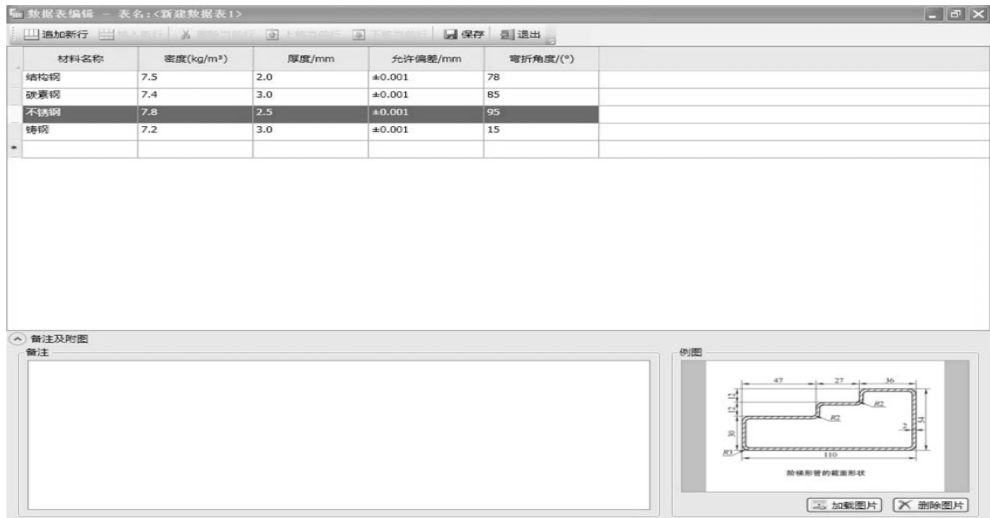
数据表编辑 － 表名:<新建数据表1>

追加新行 插入新行 删除当前行 上移当前行 下移当前行 保存 退出

| 材料名称 | 密度(kg/m³) | 厚度/mm | 允许偏差/mm | 弯折角度/(°) |
|---|---|---|---|---|
| 结构钢 | 7.5 | 2.0 | ±0.001 | 78 |
| 碳素钢 | 7.4 | 3.0 | ±0.001 | 85 |
| 不锈钢 | 7.8 | 2.5 | ±0.001 | 95 |
| 铸钢 | 7.2 | 3.0 | ±0.001 | 15 |
| | | | | |

备注及附图
备注

例图
47 27 36
R2
R2
R3
110
阶梯形管的截面形状

加载图片 删除图片